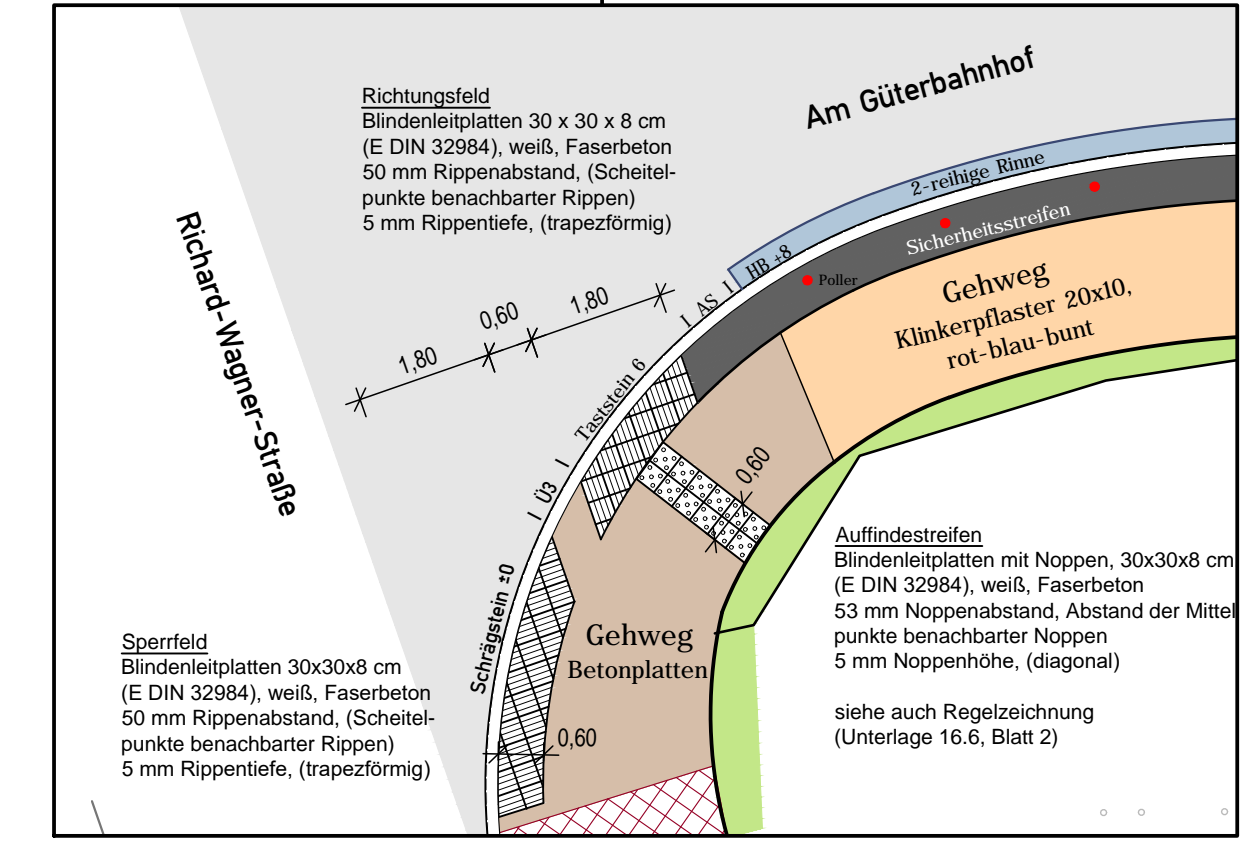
Richtungsfeld
Blindenleitplatten 30 x 30 x 8 cm (E DIN 32984), weiß, Faserbeton 50 mm Rippenabstand, (Scheitelpunkte benachbarter Rippen) 5 mm Rippentiefe, (trapezförmig)

Am Güterbahnhof

Richard-Wagner-Straße

2-reihige Rinne

Sicherheitsstreifen

HB +8

I AS I

Poller

Gehweg
Klinkerpflaster 20x10,
rot-blau-bunt

1,80

0,60

1,80

Taststein 6

I Ü3 I

0,60

Schrägstein ±0

Gehweg
Betonplatten

0,60

Auffindestreifen
Blindenleitplatten mit Noppen, 30x30x8 cm (E DIN 32984), weiß, Faserbeton 53 mm Noppenabstand, Abstand der Mittelpunkte benachbarter Noppen 5 mm Noppenhöhe, (diagonal)

siehe auch Regelzeichnung (Unterlage 16.6, Blatt 2)

Sperrfeld
Blindenleitplatten 30x30x8 cm (E DIN 32984), weiß, Faserbeton 50 mm Rippenabstand, (Scheitelpunkte benachbarter Rippen) 5 mm Rippentiefe, (trapezförmig)